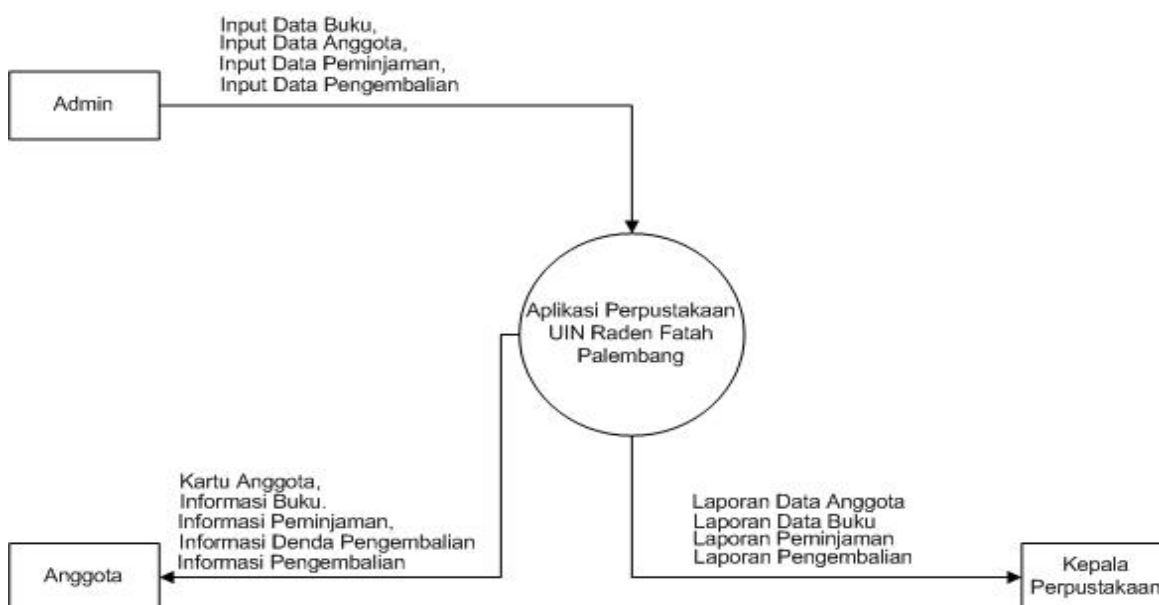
Input Data Buku,
Input Data Anggota,
Input Data Peminjaman,
Input Data Pengembalian

Admin

Aplikasi Perpustakaan UIN Raden Fatah Palembang

Kartu Anggota,
Informasi Buku.
Informasi Peminjaman,
Informasi Denda Pengembalian
Informasi Pengembalian

Anggota

Laporan Data Anggota
Laporan Data Buku
Laporan Peminjaman
Laporan Pengembalian

Kepala Perpustakaan